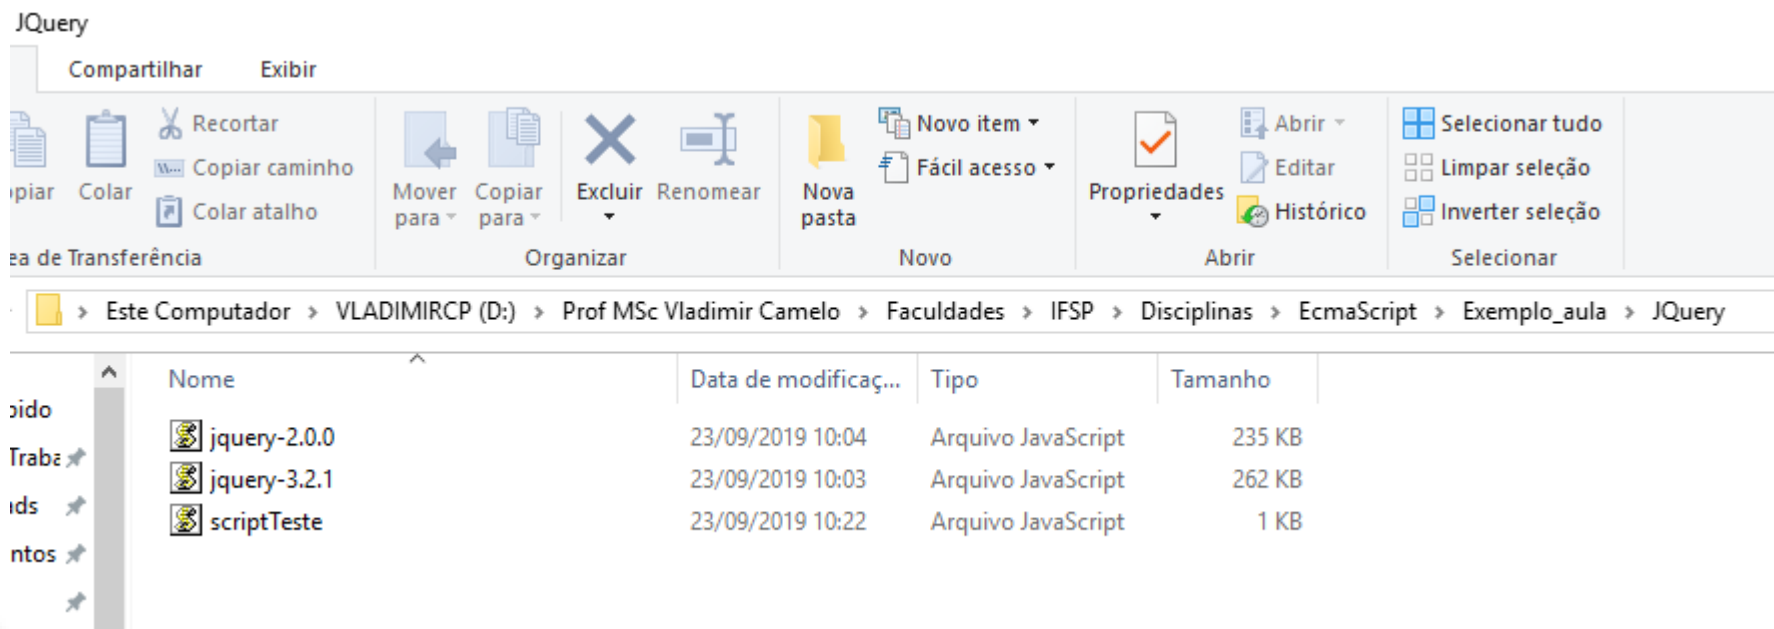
JQuery

Compartilhar Exibir

piar Colar Recortar Copiar caminho Colar atalho
ea de Transferência

Mover para Copiar para Excluir Renomear
Organizar

Nova pasta Novo item Fácil acesso
Novo

Propriedades Abrir Editar Histórico
Abrir

Selecionar tudo Limpar seleção Inverter seleção
Selecionar

Este Computador > VLADIMIRCP (D:) > Prof MSc Vladimir Camelo > Faculdades > IFSP > Disciplinas > EcmaScript > Exemplo_aula > JQuery

pido
Traba
ds
ntos

| Nome | Data de modificaç... | Tipo | Tamanho |
|---|---|---|---|
| jquery-2.0.0 | 23/09/2019 10:04 | Arquivo JavaScript | 235 KB |
| jquery-3.2.1 | 23/09/2019 10:03 | Arquivo JavaScript | 262 KB |
| scriptTeste | 23/09/2019 10:22 | Arquivo JavaScript | 1 KB |